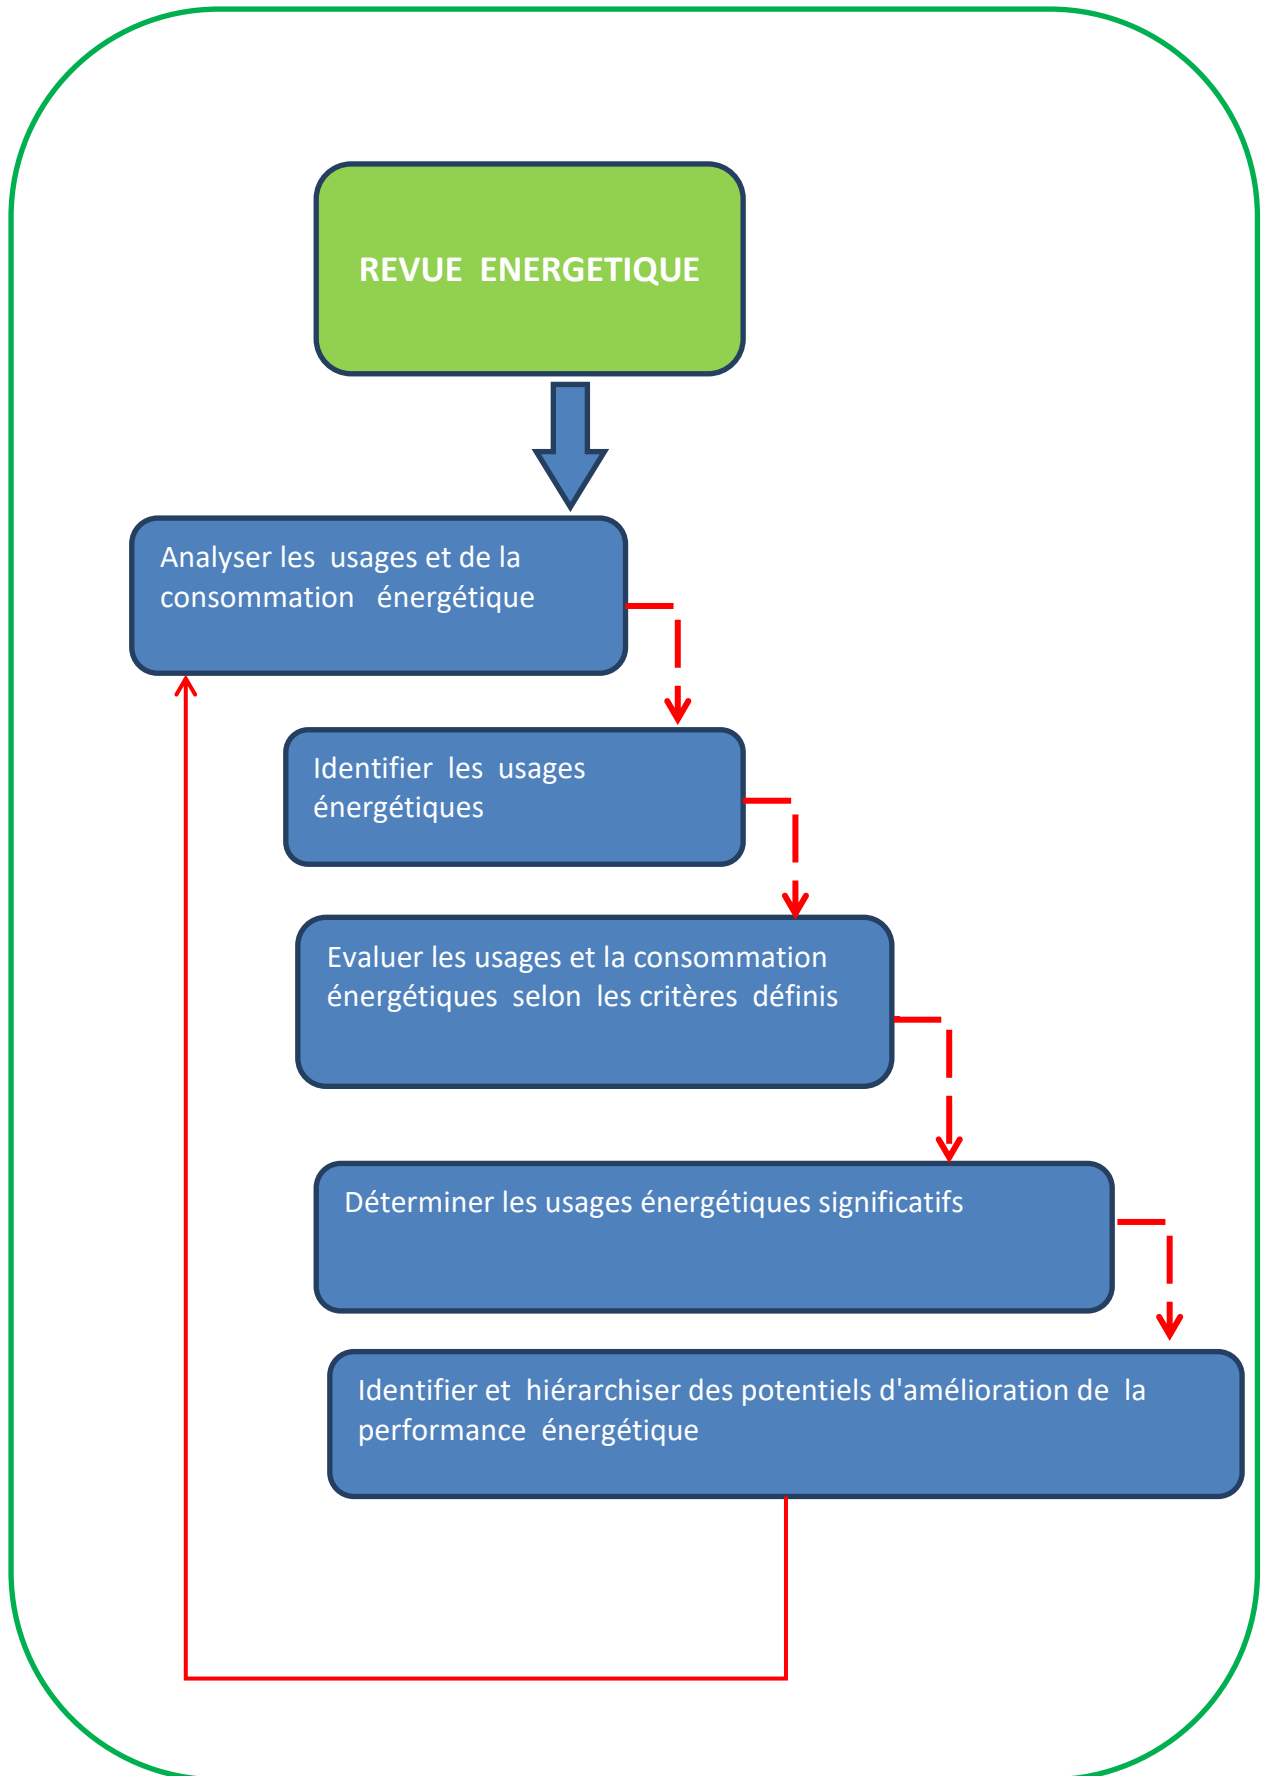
REVUE ENERGETIQUE

Analyser les usages et de la consommation énergétique

Identifier les usages énergétiques

Evaluer les usages et la consommation énergétiques selon les critères définis

Déterminer les usages énergétiques significatifs

Identifier et hiérarchiser des potentiels d'amélioration de la performance énergétique